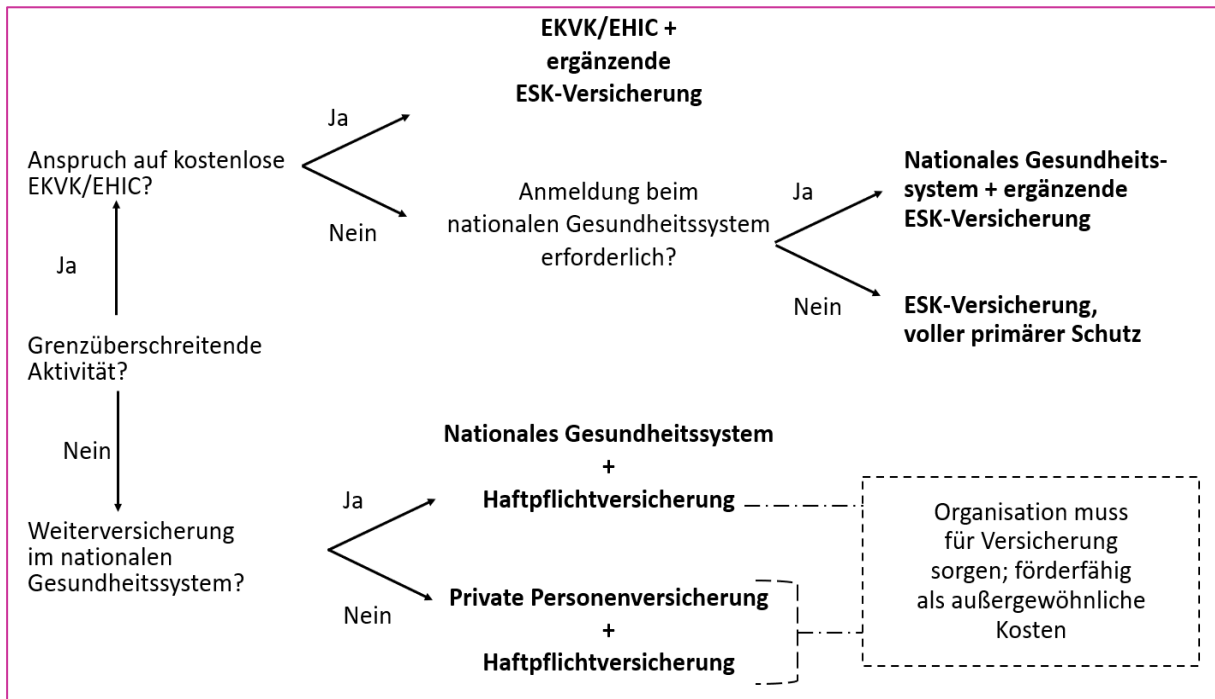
Grenzüberschreitende Aktivität?

Ja

Anspruch auf kostenlose EKVK/EHIC?

Ja

**EKVK/EHIC + ergänzende ESK-Versicherung**

Nein

Anmeldung beim nationalen Gesundheitssystem erforderlich?

Ja

**Nationales Gesundheitssystem + ergänzende ESK-Versicherung**

Nein

**ESK-Versicherung, voller primärer Schutz**

Nein

Weiterversicherung im nationalen Gesundheitssystem?

Ja

**Nationales Gesundheitssystem + Haftpflichtversicherung**

Nein

**Private Personenversicherung + Haftpflichtversicherung**

Organisation muss für Versicherung sorgen; förderfähig als außergewöhnliche Kosten